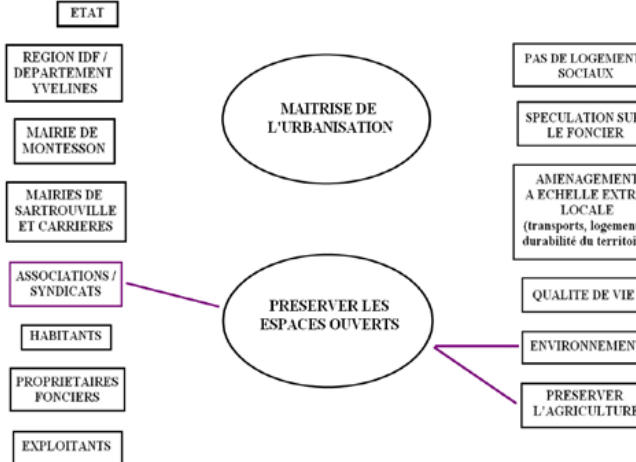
ETAT

REGION IDF / DEPARTEMENT YVELINES

MAIRIE DE MONTESSON

MAIRIES DE SARTROUVILLE ET CARRIERES

ASSOCIATIONS / SYNDICATS

HABITANTS

PROPRIETAIRES FONCIERS

EXPLOITANTS

MAITRISE DE L'URBANISATION

PRESERVER LES ESPACES OUVERTS

PAS DE LOGEMENT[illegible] SOCIAUX

SPECULATION SU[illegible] LE FONCIER

AMENAGEMENT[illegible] A ECHELLE EXTR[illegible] LOCALE (transports, logemen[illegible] durabilité du territo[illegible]

QUALITE DE VIE

ENVIRONNEMEN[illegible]

PRESERVER L'AGRICULTUR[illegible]